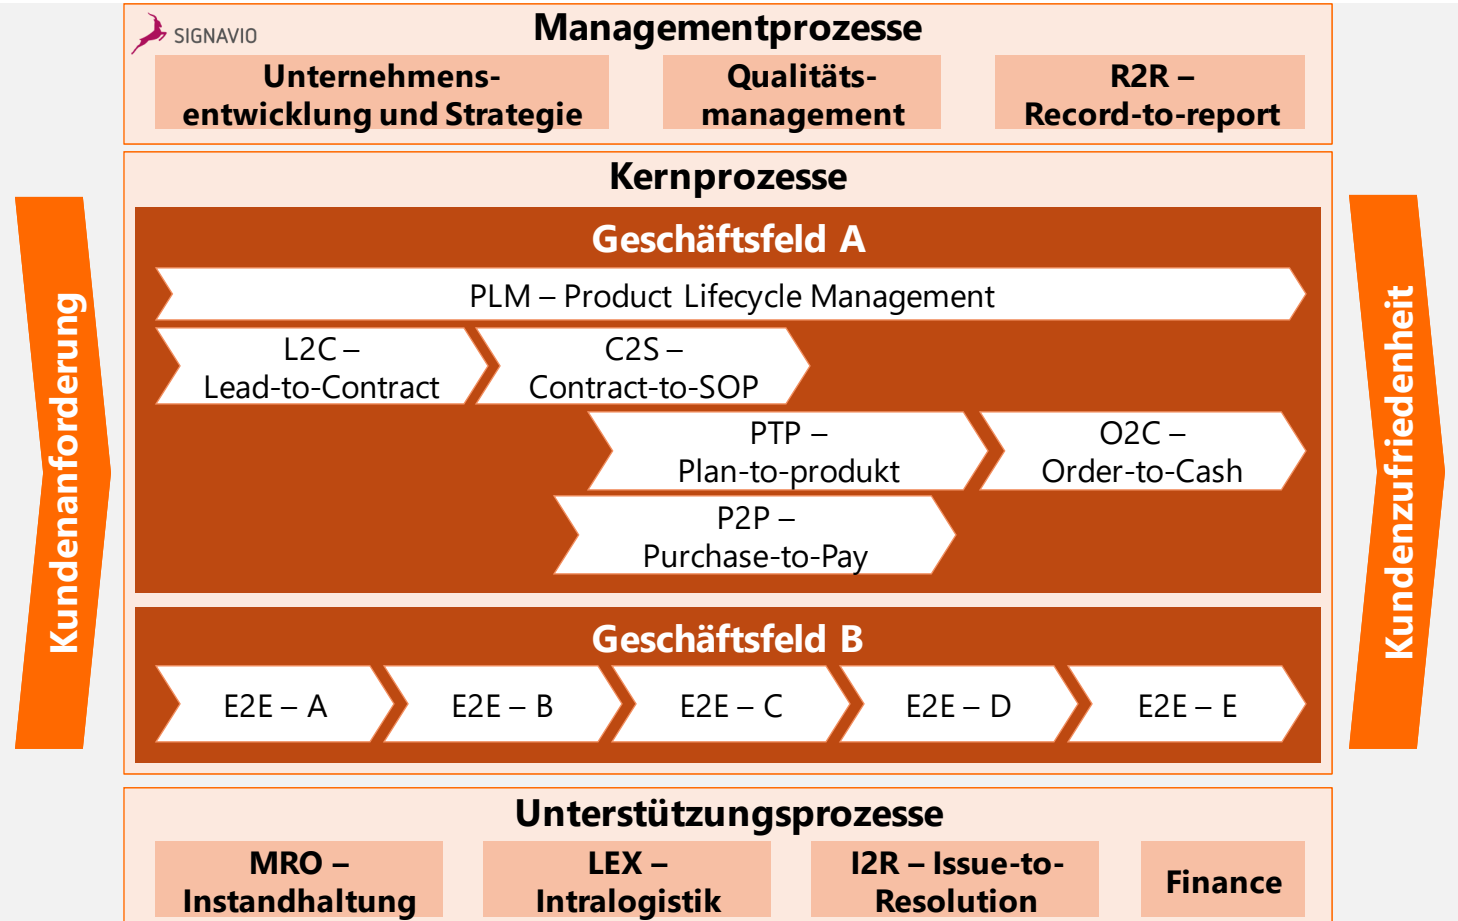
SIGNAVIO

Managementprozesse

Unternehmensentwicklung und Strategie

Qualitätsmanagement

R2R – Record-to-report

Kundenanforderung

Kernprozesse

Geschäftsfeld A

PLM – Product Lifecycle Management

L2C – Lead-to-Contract

C2S – Contract-to-SOP

PTP – Plan-to-produkt

O2C – Order-to-Cash

P2P – Purchase-to-Pay

Geschäftsfeld B

E2E – A

E2E – B

E2E – C

E2E – D

E2E – E

Kundenzufriedenheit

Unterstützungsprozesse

MRO – Instandhaltung

LEX – Intralogistik

I2R – Issue-to-Resolution

Finance